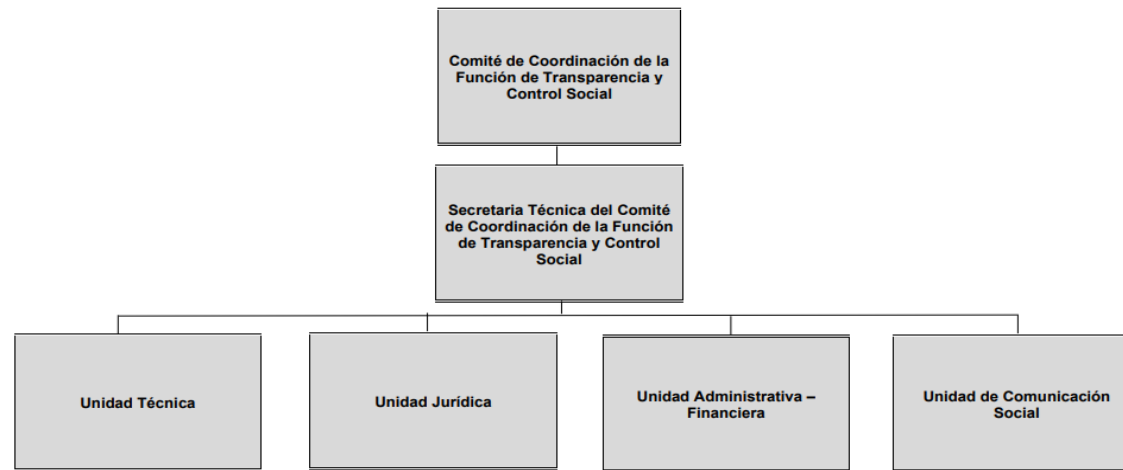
Comité de Coordinación de la Función de Transparencia y Control Social

Secretaria Técnica del Comité de Coordinación de la Función de Transparencia y Control Social

Unidad Técnica

Unidad Jurídica

Unidad Administrativa – Financiera

Unidad de Comunicación Social